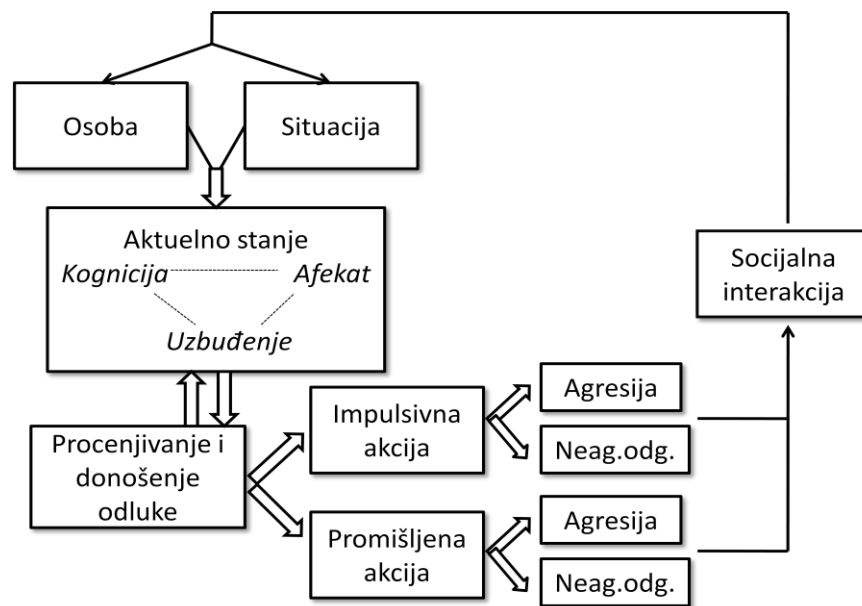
Osoba

Situacija

Aktuelno stanje

Kognicija

Afekat

Uzbuđenje

Socijalna interakcija

Procenjivanje i donošenje odluke

Impulsivna akcija

Agresija

Neag.odg.

Promišljena akcija

Agresija

Neag.odg.